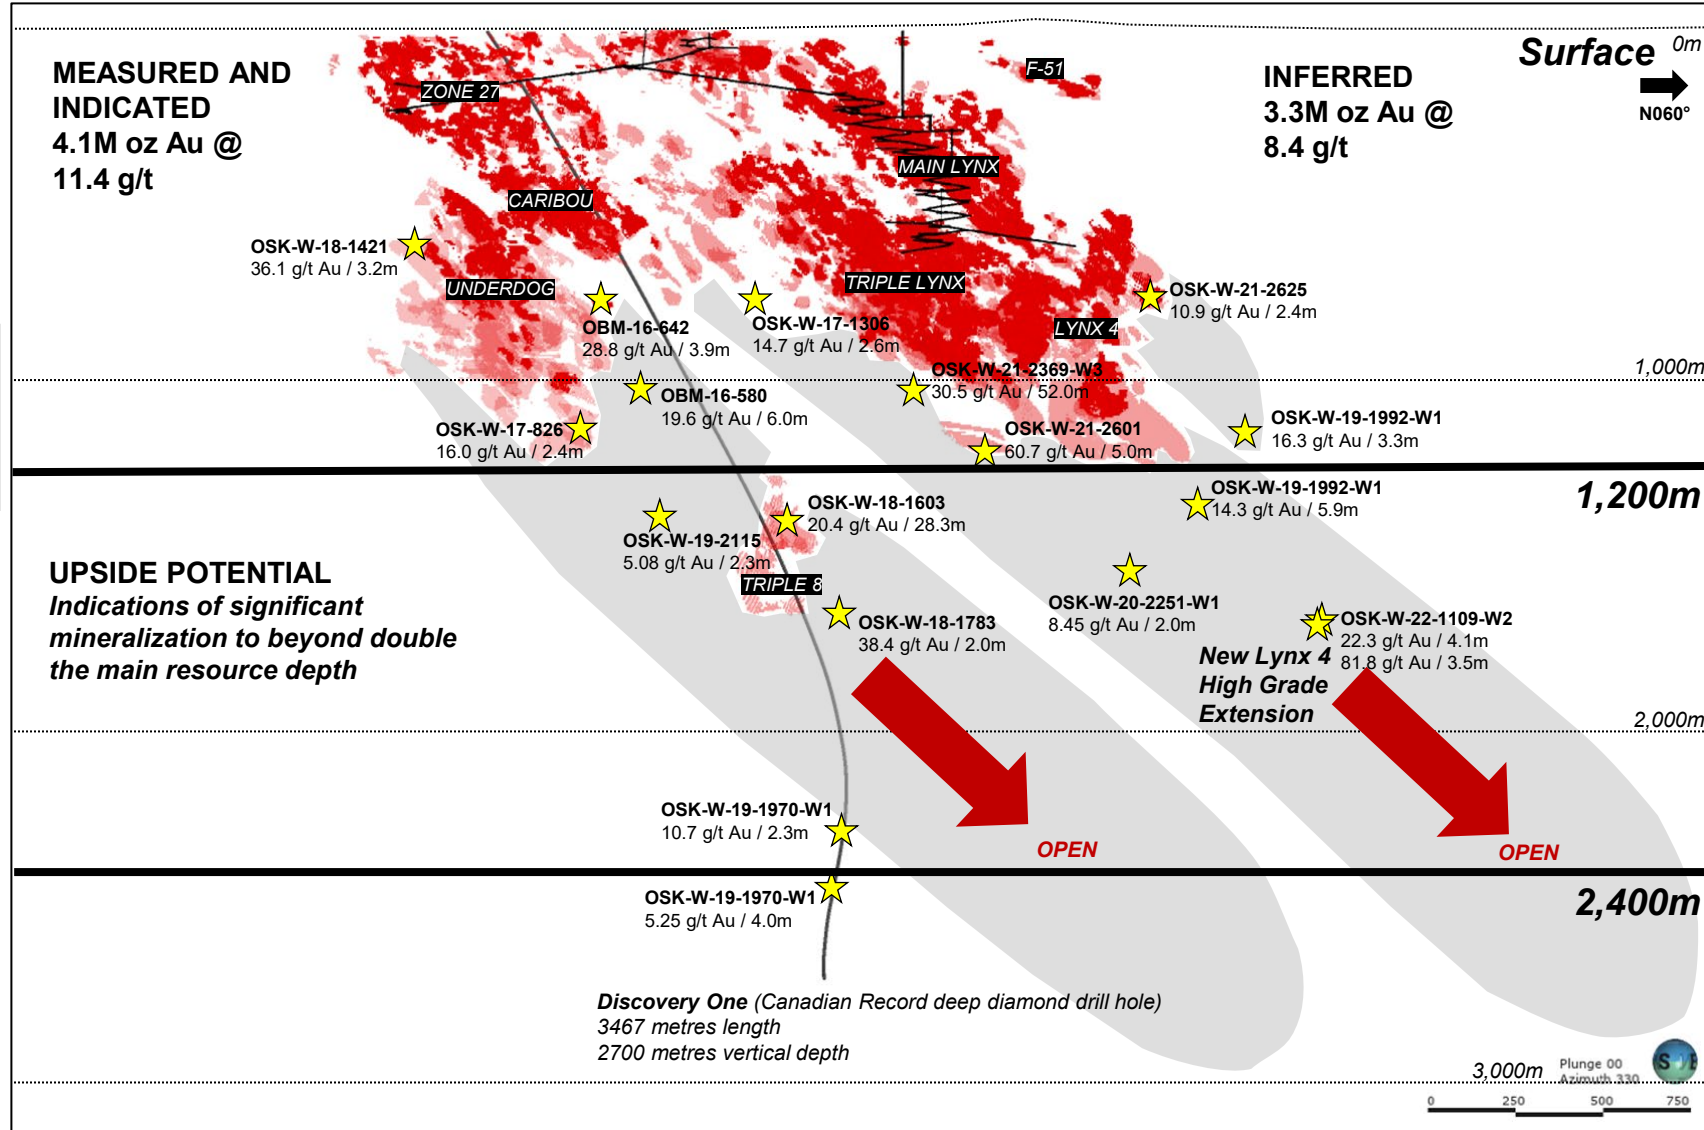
MEASURED AND INDICATED
4.1M oz Au @
11.4 g/t

INFERRED
3.3M oz Au @
8.4 g/t

Surface 0m
N060°

ZONE 27
F-51
MAIN LYNX
CARIBOU
UNDERDOG
TRIPLE LYNX
LYNX 4

OSK-W-18-1421
36.1 g/t Au / 3.2m

OBM-16-642
28.8 g/t Au / 3.9m

OSK-W-17-1306
14.7 g/t Au / 2.6m

OSK-W-21-2625
10.9 g/t Au / 2.4m

OSK-W-21-2369-W3
30.5 g/t Au / 52.0m

1,000m

OBM-16-580
19.6 g/t Au / 6.0m

OSK-W-17-826
16.0 g/t Au / 2.4m

OSK-W-21-2601
60.7 g/t Au / 5.0m

OSK-W-19-1992-W1
16.3 g/t Au / 3.3m

1,200m

OSK-W-18-1603
20.4 g/t Au / 28.3m

OSK-W-19-1992-W1
14.3 g/t Au / 5.9m

OSK-W-19-2115
5.08 g/t Au / 2.3m

TRIPLE 8

UPSIDE POTENTIAL
Indications of significant mineralization to beyond double the main resource depth

OSK-W-18-1783
38.4 g/t Au / 2.0m

OSK-W-20-2251-W1
8.45 g/t Au / 2.0m

OSK-W-22-1109-W2
22.3 g/t Au / 4.1m
81.8 g/t Au / 3.5m

New Lynx 4
High Grade
Extension

2,000m

OSK-W-19-1970-W1
10.7 g/t Au / 2.3m

OPEN

OPEN

OSK-W-19-1970-W1
5.25 g/t Au / 4.0m

2,400m

Discovery One (Canadian Record deep diamond drill hole)
3467 metres length
2700 metres vertical depth

3,000m
Plunge 00
Azimuth 330
0 250 500 750